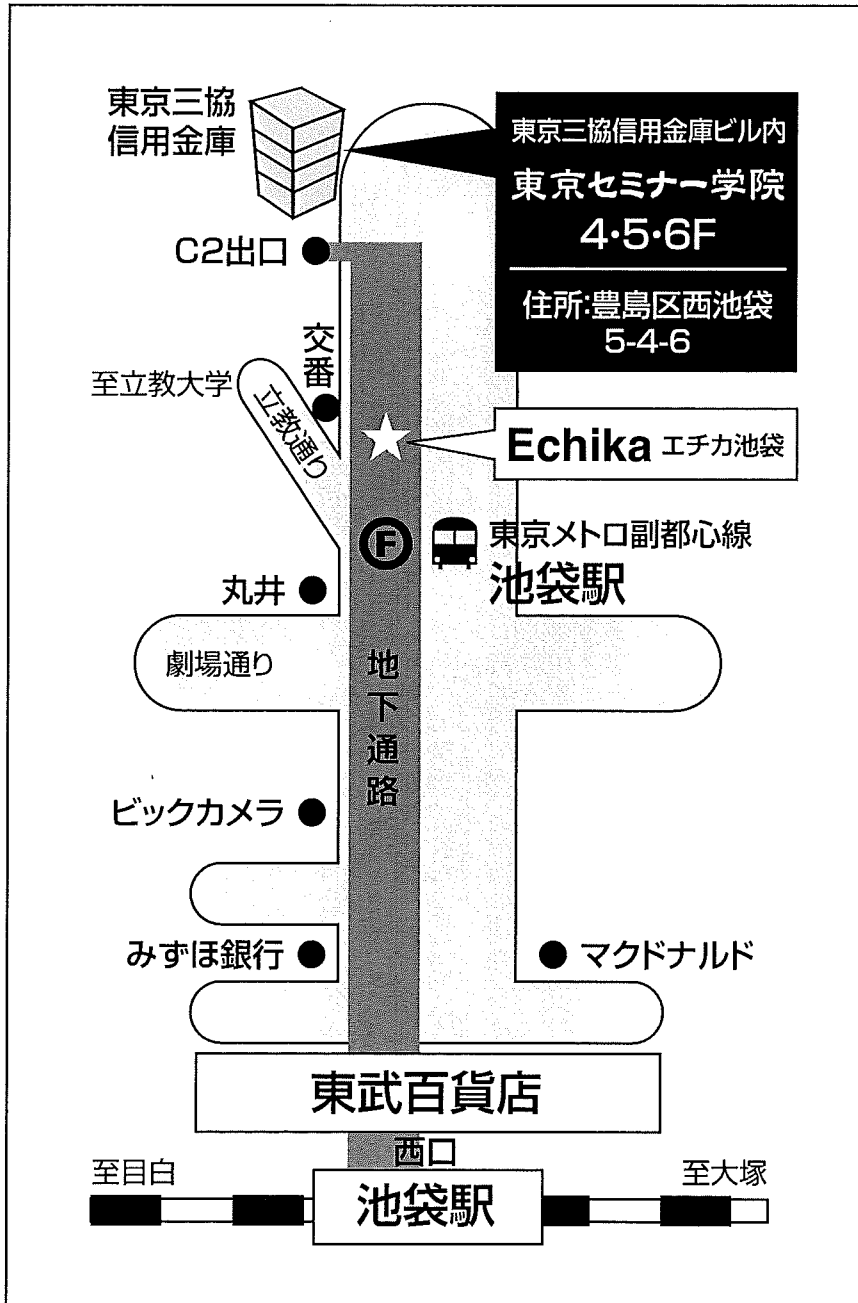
東京三協信用金庫

東京三協信用金庫ビル内
東京セミナー学院
4·5·6F
住所:豊島区西池袋
5-4-6

C2出口

交番

至立教大学

立教通り

Echika エチカ池袋

F

東京メトロ副都心線
池袋駅

丸井

劇場通り

地下通路

ビックカメラ

みずほ銀行

マクドナルド

東武百貨店

西口

至目白

至大塚

池袋駅